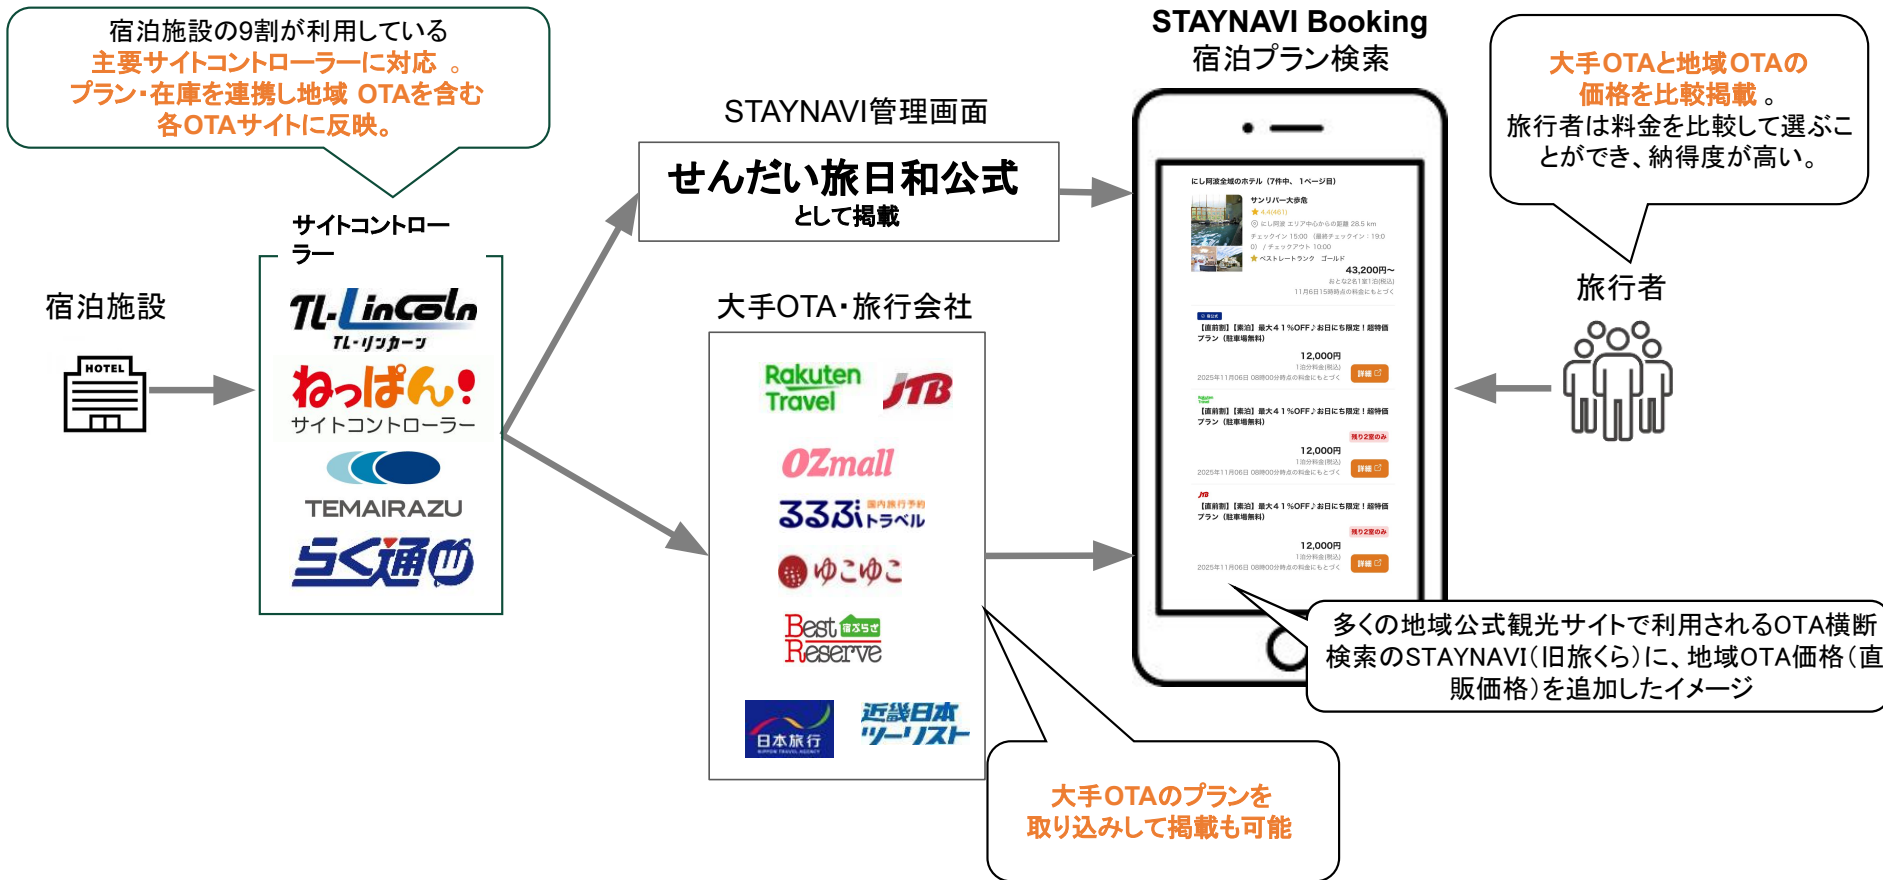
宿泊施設の9割が利用している
主要サイトコントローラーに対応 。
プラン・在庫を連携し地域 OTAを含む
各OTAサイトに反映。

サイトコントローラー

宿泊施設

HOTEL

TL-LinColn
TL-リンカーン
ねっぱん!
サイトコントローラー
TEMAIRAZU
らく通

STAYNAVI管理画面
せんだい旅日和公式
として掲載

大手OTA・旅行会社
Rakuten Travel
JTB
OZmall
るるぶトラベル
ゆこゆこ
Best Reserve
日本旅行
近畿日本ツーリスト

大手OTAのプランを
取り込みして掲載も可能

STAYNAVI Booking
宿泊プラン検索

にし岡波全域のホテル（7件中、1ページ目）
サンリバー大歩危
43,200円~
12,000円
詳細
12,000円
詳細
12,000円
詳細

大手OTAと地域OTAの
価格を比較掲載 。
旅行者は料金を比較して選ぶことができ、納得度が高い。

旅行者

多くの地域公式観光サイトで利用されるOTA横断検索のSTAYNAVI（旧旅くら）に、地域OTA価格（直販価格）を追加したイメージ